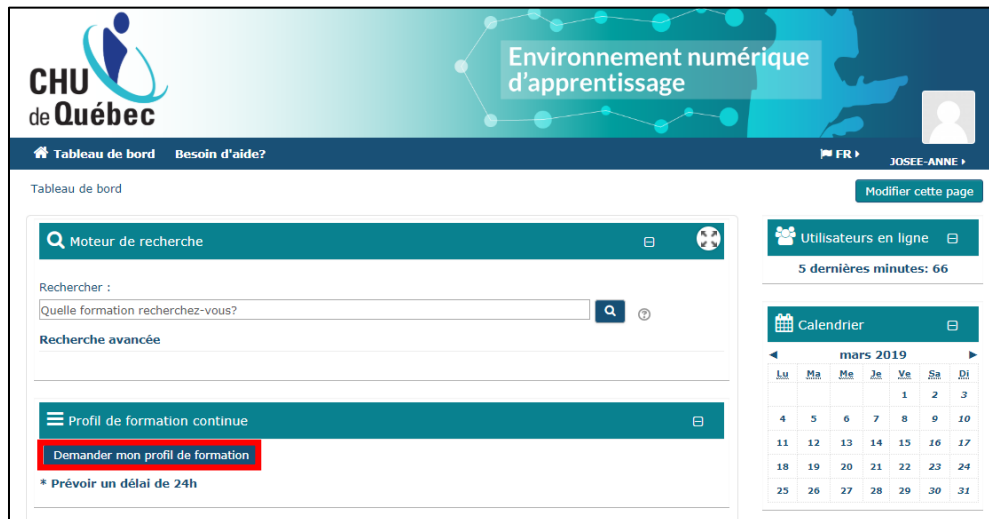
CHU de Québec

Environnement numérique d'apprentissage

Tableau de bord Besoin d'aide?

FR

JOSEE-ANNE

Tableau de bord

Modifier cette page

Moteur de recherche

Rechercher :

Quelle formation recherchez-vous?

Recherche avancée

Profil de formation continue

Demander mon profil de formation

* Prévoir un délai de 24h

Utilisateurs en ligne

5 dernières minutes: 66

Calendrier

mars 2019

| Lu | Ma | Me | Je | Ve | Sa | Di |
|---|---|---|---|---|---|---|
| | | | | 1 | 2 | 3 |
| 4 | 5 | 6 | 7 | 8 | 9 | 10 |
| 11 | 12 | 13 | 14 | 15 | 16 | 17 |
| 18 | 19 | 20 | 21 | 22 | 23 | 24 |
| 25 | 26 | 27 | 28 | 29 | 30 | 31 |